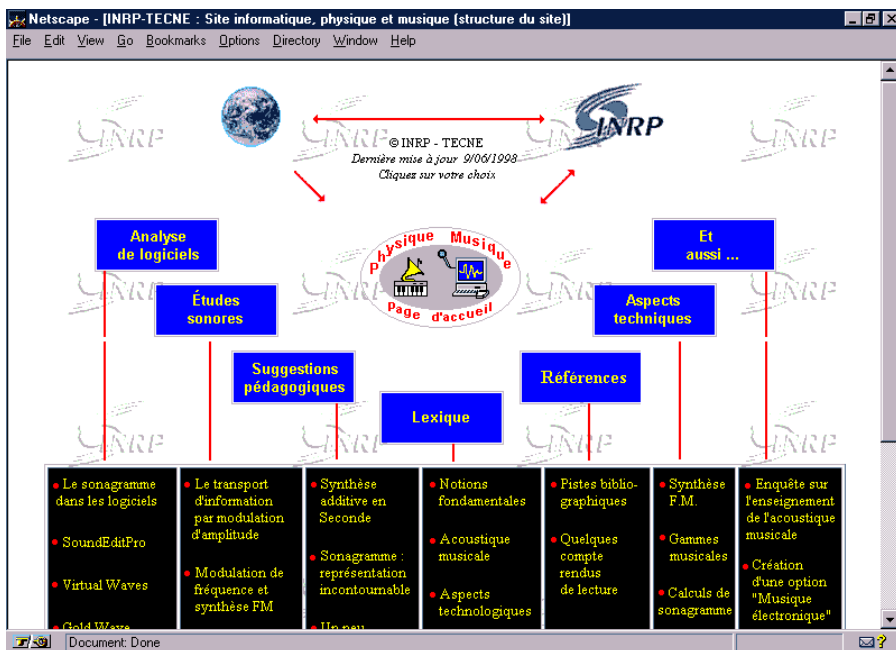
Netscape - [INRP-TECNE : Site informatique, physique et musique (structure du site)]

File Edit View Go Bookmarks Options Directory Window Help

INRP

© INRP - TECNE
Dernière mise à jour 9/06/1998
Cliquez sur votre choix

Analyse de logiciels

Études sonores

Suggestions pédagogiques

Lexique

Physique Musique
page d'accueil

Références

Aspects techniques

Et aussi ...

| | | | | | | |
|---|---|---|---|---|---|---|
| • Le sonagramme dans les logiciels<br>• SoundEditPro<br>• Virtual Waves<br>• Gold Wave | • Le transport d'information par modulation d'amplitude<br>• Modulation de fréquence et synthèse FM | • Synthèse additive en Seconde<br>• Sonagramme : représentation incontournable<br>• Un peu | • Notions fondamentales<br>• Acoustique musicale<br>• Aspects technologiques | • Pistes bibliographiques<br>• Quelques compte rendus de lecture | • Synthèse F.M.<br>• Gammes musicales<br>• Calculs de sonagramme | • Enquête sur l'enseignement de l'acoustique musicale<br>• Création d'une option "Musique électronique" |

Document: Done